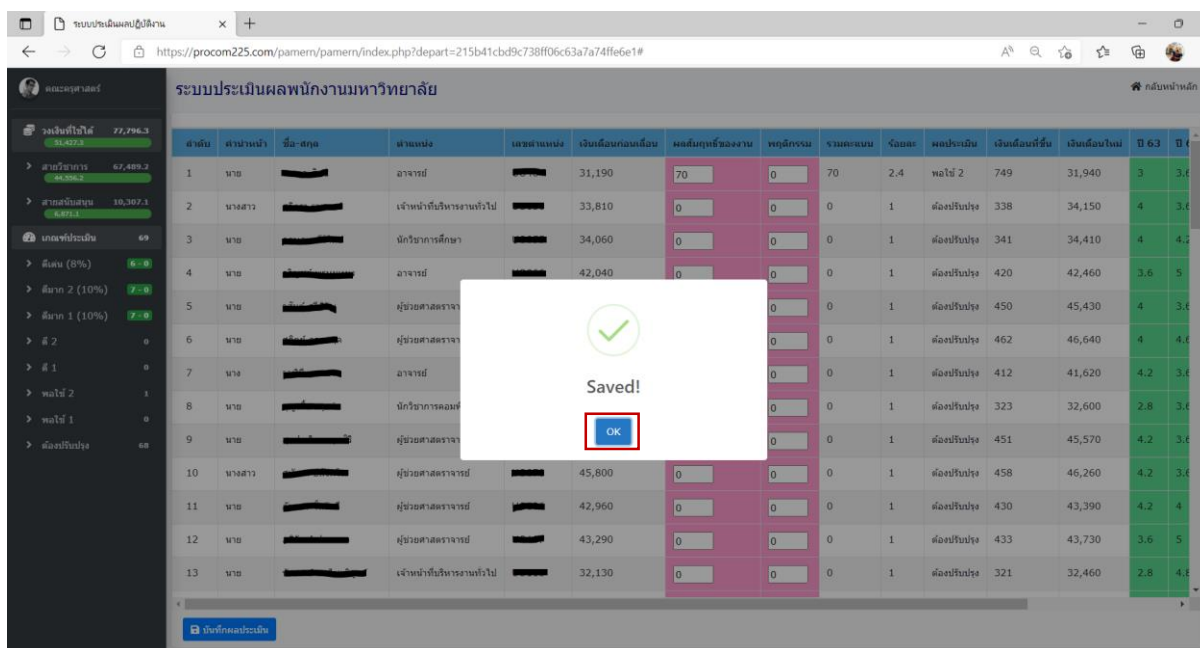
ระบบประเมินผลปฏิบัติงาน

https://procom225.com/pamern/pamern/index.php?depart=215b41cbd9c738ff06c63a7a74ffe6e1#

คณะครุศาสตร์

ระบบประเมินผลพนักงานมหาวิทยาลัย

กลับหน้าหลัก

วงเงินที่ใช้ได้ 77,796.3
31,427.3

สายวิชาการ 67,489.2
44,556.2

สายสนับสนุน 10,307.1
6,871.1

เกณฑ์ประเมิน 69

ดีเด่น (8%) 6 - 0

ดีมาก 2 (10%) 7 - 0

ดีมาก 1 (10%) 7 - 0

ดี 2 0

ดี 1 0

พอใช้ 2 1

พอใช้ 1 0

ต้องปรับปรุง 68

| ลำดับ | คำนำหน้า | ชื่อ-สกุล | ตำแหน่ง | เลขตำแหน่ง | เงินเดือนก่อนเลื่อน | ผลสัมฤทธิ์ของงาน | พฤติกรรม | รวมคะแนน | ร้อยละ | ผลประเมิน | เงินเดือนที่ขึ้น | เงินเดือนใหม่ | ปี 63 | ปี |
|---|---|---|---|---|---|---|---|---|---|---|---|---|---|---|
| 1 | นาย | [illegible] | อาจารย์ | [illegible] | 31,190 | 70 | 0 | 70 | 2.4 | พอใช้ 2 | 749 | 31,940 | 3 | 3.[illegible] |
| 2 | นางสาว | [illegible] | เจ้าหน้าที่บริหารงานทั่วไป | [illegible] | 33,810 | 0 | 0 | 0 | 1 | ต้องปรับปรุง | 338 | 34,150 | 4 | 3.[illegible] |
| 3 | นาย | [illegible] | นักวิชาการศึกษา | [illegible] | 34,060 | 0 | 0 | 0 | 1 | ต้องปรับปรุง | 341 | 34,410 | 4 | 4.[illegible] |
| 4 | นาย | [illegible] | อาจารย์ | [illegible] | 42,040 | 0 | 0 | 0 | 1 | ต้องปรับปรุง | 420 | 42,460 | 3.6 | 5 |
| 5 | นาย | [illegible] | ผู้ช่วยศาสตราจา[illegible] | | | | 0 | 0 | 1 | ต้องปรับปรุง | 450 | 45,430 | 4 | 3.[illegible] |
| 6 | นาย | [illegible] | ผู้ช่วยศาสตราจา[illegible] | | | | 0 | 0 | 1 | ต้องปรับปรุง | 462 | 46,640 | 4 | 4.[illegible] |
| 7 | นาย | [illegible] | อาจารย์ | | | | 0 | 0 | 1 | ต้องปรับปรุง | 412 | 41,620 | 4.2 | 3.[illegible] |
| 8 | นาย | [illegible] | นักวิชาการคอมพ์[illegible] | | | | 0 | 0 | 1 | ต้องปรับปรุง | 323 | 32,600 | 2.8 | 3.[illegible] |
| 9 | นาย | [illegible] | ผู้ช่วยศาสตราจา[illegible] | | | | 0 | 0 | 1 | ต้องปรับปรุง | 451 | 45,570 | 4.2 | 3.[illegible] |
| 10 | นางสาว | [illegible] | ผู้ช่วยศาสตราจารย์ | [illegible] | 45,800 | | 0 | 0 | 1 | ต้องปรับปรุง | 458 | 46,260 | 4.2 | 3.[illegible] |
| 11 | นาย | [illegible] | ผู้ช่วยศาสตราจารย์ | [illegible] | 42,960 | 0 | 0 | 0 | 1 | ต้องปรับปรุง | 430 | 43,390 | 4.2 | 4 |
| 12 | นาย | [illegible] | ผู้ช่วยศาสตราจารย์ | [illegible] | 43,290 | 0 | 0 | 0 | 1 | ต้องปรับปรุง | 433 | 43,730 | 3.6 | 5 |
| 13 | นาย | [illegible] | เจ้าหน้าที่บริหารงานทั่วไป | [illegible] | 32,130 | 0 | 0 | 0 | 1 | ต้องปรับปรุง | 321 | 32,460 | 2.8 | 4.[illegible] |

Saved!

OK

บันทึกผลประเมิน